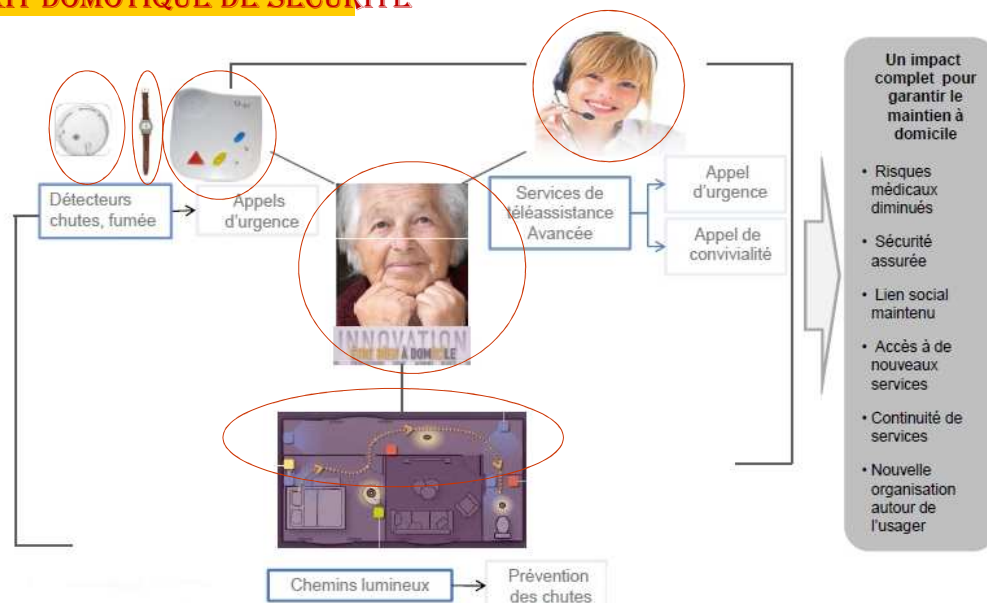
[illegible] DOMOTIQUE DE SÉCURITÉ

Détecteurs chutes, fumée

Appels d'urgence

Services de téléassistance Avancée

Appel d'urgence

Appel de convivialité

INNOVATION
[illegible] À DOMICILE

Chemins lumineux

Prévention des chutes

Un impact complet pour garantir le maintien à domicile

• Risques médicaux diminués

• Sécurité assurée

• Lien social maintenu

• Accès à de nouveaux services

• Continuité de services

• Nouvelle organisation autour de l'usager